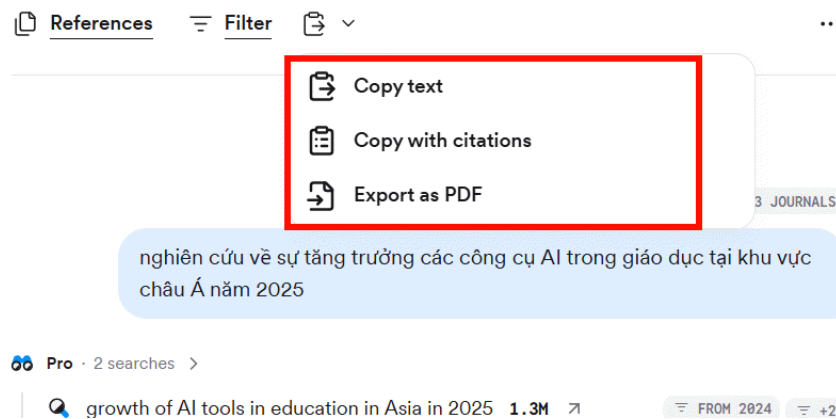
References Filter

Copy text

Copy with citations

Export as PDF

3 JOURNALS

nghiên cứu về sự tăng trưởng các công cụ AI trong giáo dục tại khu vực châu Á năm 2025

Pro · 2 searches >

growth of AI tools in education in Asia in 2025 1.3M

FROM 2024 +2